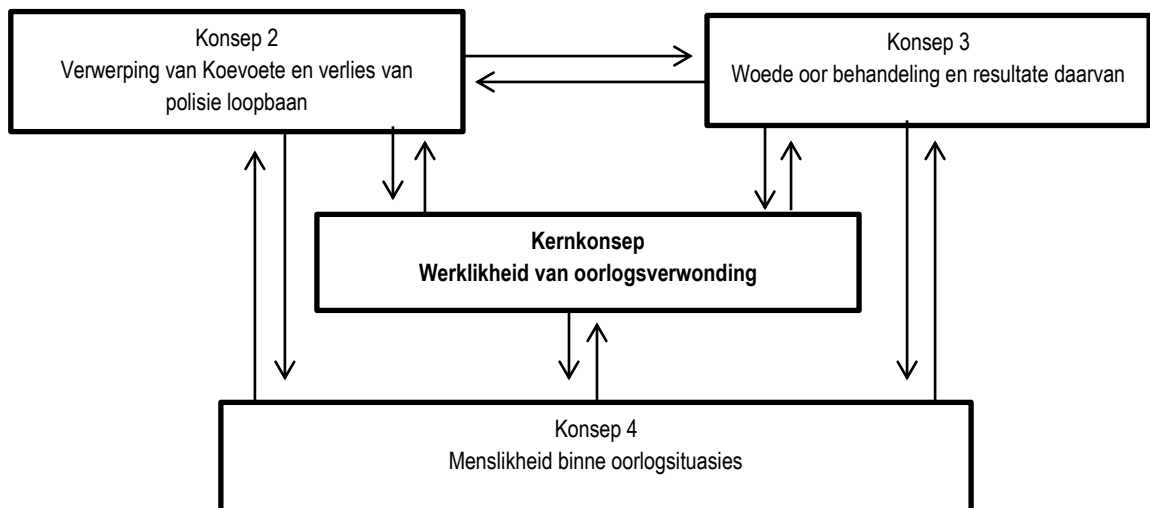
Konsep 2
Verwerping van Koevoete en verlies van polisie loopbaan

Konsep 3
Woede oor behandeling en resultate daarvan

Kernkonsep
Werklikheid van oorlogsverwonding

Konsep 4
Menslikheid binne oorlogsituasies